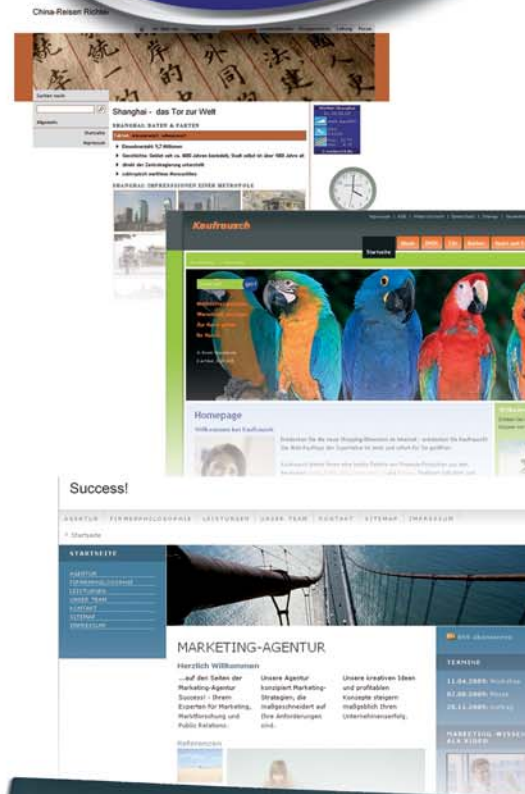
China-Reisen Richter

Shanghai - das Tor zur Welt

SHANGHAI: DATEN & FAKTEN

Einwohnerzahl: 9,7 Millionen

Geschichte: Seit über 1000 Jahren besiedelt

direkt der Zentralregierung unterstellt

SHANGHAI: IMPRESSIONEN EINER METROPOLE

Kaufrausch

Startseite

Homepage

Willkommen bei Kaufrausch

Success!

AGENTUR FIRMENPHILOSOPHIE LEISTUNGEN UNSER TEAM KONTAKT SITEMAP IMPRESSUM

Startseite

STARTSEITE

AGENTUR
FIRMENPHILOSOPHIE
LEISTUNGEN
UNSER TEAM
KONTAKT
SITEMAP
IMPRESSUM

MARKETING-AGENTUR

Herzlich Willkommen

...auf den Seiten der Marketing-Agentur Success! - Ihrem Experten für Marketing, Marktforschung und Public Relations.

Unsere Agentur konzipiert Marketing-Strategien, die maßgeschneidert auf Ihre Anforderungen sind.

Unsere kreativen Ideen und profitablen Konzepte steigern maßgeblich Ihren Unternehmenserfolg.

Referenzen

RSS abonnieren

TERMINE

11.04.2009: Workshop

07.08.2009: Messe

28.11.2009: Vortrag

MARKETING-WISSEN ALS VIDEO